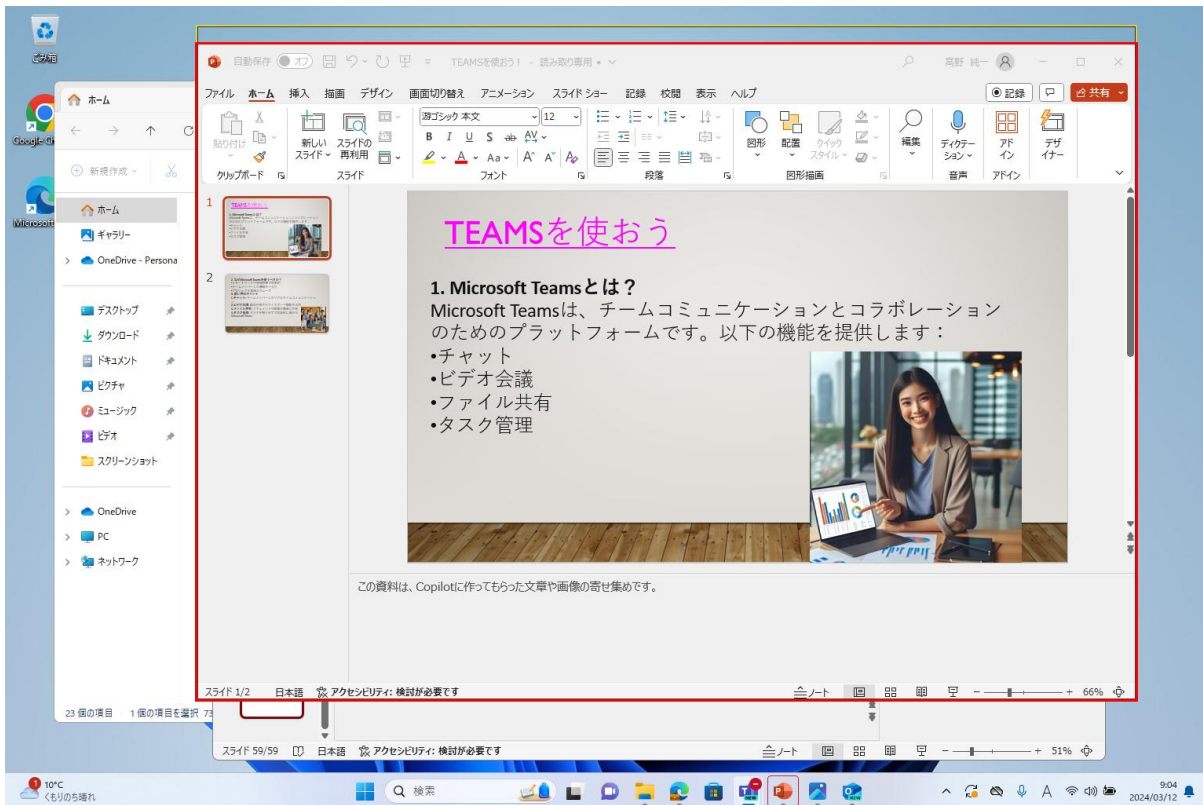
ごみ箱

Google Chrome

Microsoft Edge

自動保存 オフ TEAMSを使おう！ - 読み取り専用 • 高野 純一

ファイル ホーム 挿入 描画 デザイン 画面切り替え アニメーション スライド ショー 記録 校閲 表示 ヘルプ 記録 共有

貼り付け クリップボード 新しいスライド スライドの再利用 スライド 游ゴシック 本文 12 B I U S ab AV Aa A A フォント 段落 図形 配置 クイックスタイル 図形描画 編集 ディクテーション 音声 アドイン アドイン デザイナー

TEAMSを使おう

1. Microsoft Teamsとは？
Microsoft Teamsは、チームコミュニケーションとコラボレーションのためのプラットフォームです。以下の機能を提供します：
•チャット
•ビデオ会議
•ファイル共有
•タスク管理

この資料は、Copilotに作ってもらった文章や画像の寄せ集めです。

スライド 1/2 日本語 アクセシビリティ: 検討が必要です ノート 66%

ホーム
新規作成
ホーム
ギャラリー
OneDrive - Persona
デスクトップ
ダウンロード
ドキュメント
ピクチャ
ミュージック
ビデオ
スクリーンショット
OneDrive
PC
ネットワーク
23 個の項目 1 個の項目を選択 73

スライド 59/59 日本語 アクセシビリティ: 検討が必要です ノート 51%

10°C くもりのち晴れ
検索
9:04 2024/03/12